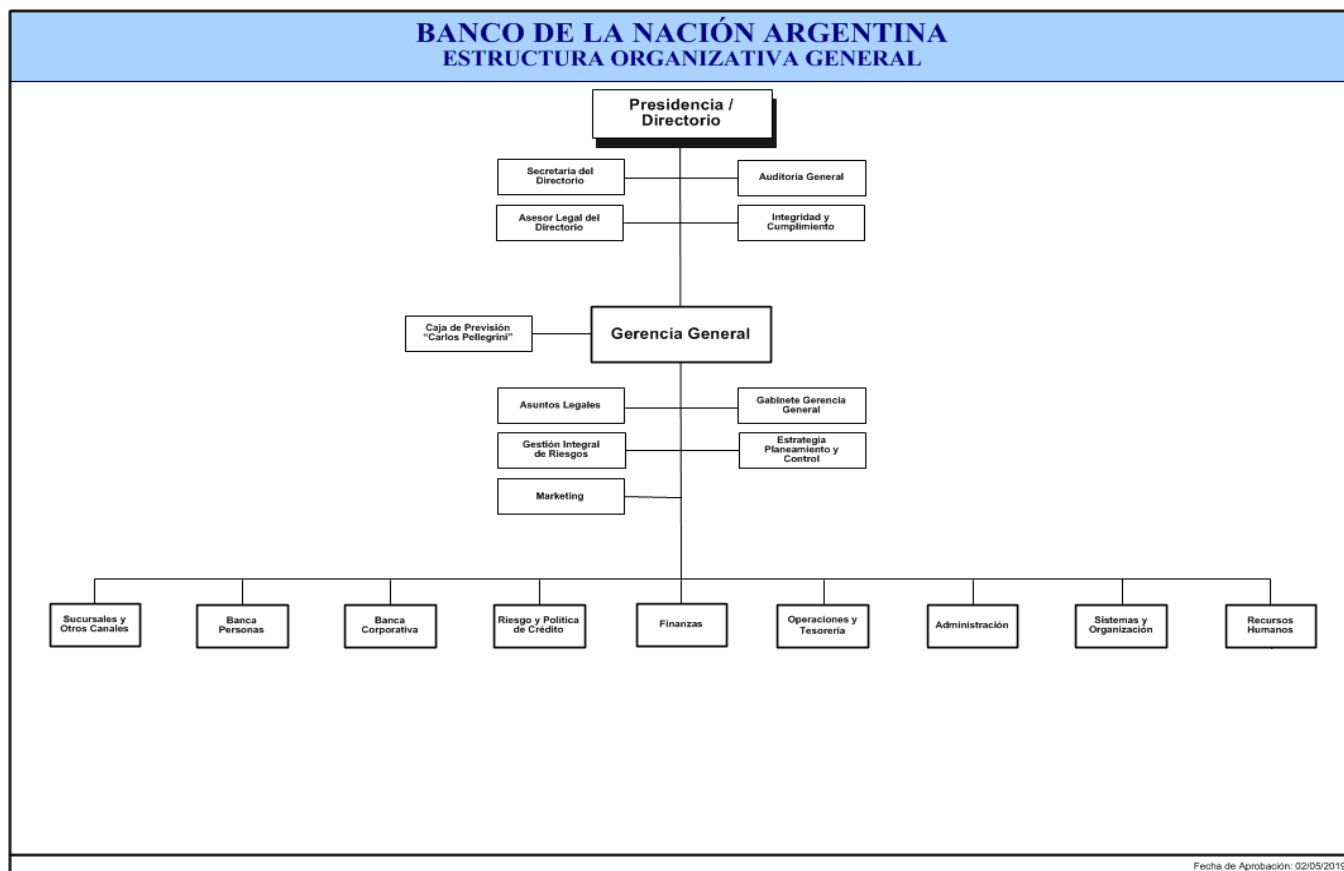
BANCO DE LA NACIÓN ARGENTINA
ESTRUCTURA ORGANIZATIVA GENERAL

Presidencia / Directorio

Secretaria del Directorio

Auditoria General

Asesor Legal del Directorio

Integridad y Cumplimiento

Caja de Previsión "Carlos Pellegrini"

Gerencia General

Asuntos Legales

Gabinete Gerencia General

Gestión Integral de Riesgos

Estrategia Planeamiento y Control

Marketing

Sucursales y Otros Canales

Banca Personas

Banca Corporativa

Riesgo y Política de Crédito

Finanzas

Operaciones y Tesorería

Administración

Sistemas y Organización

Recursos Humanos

Fecha de Aprobación: 02/05/201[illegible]